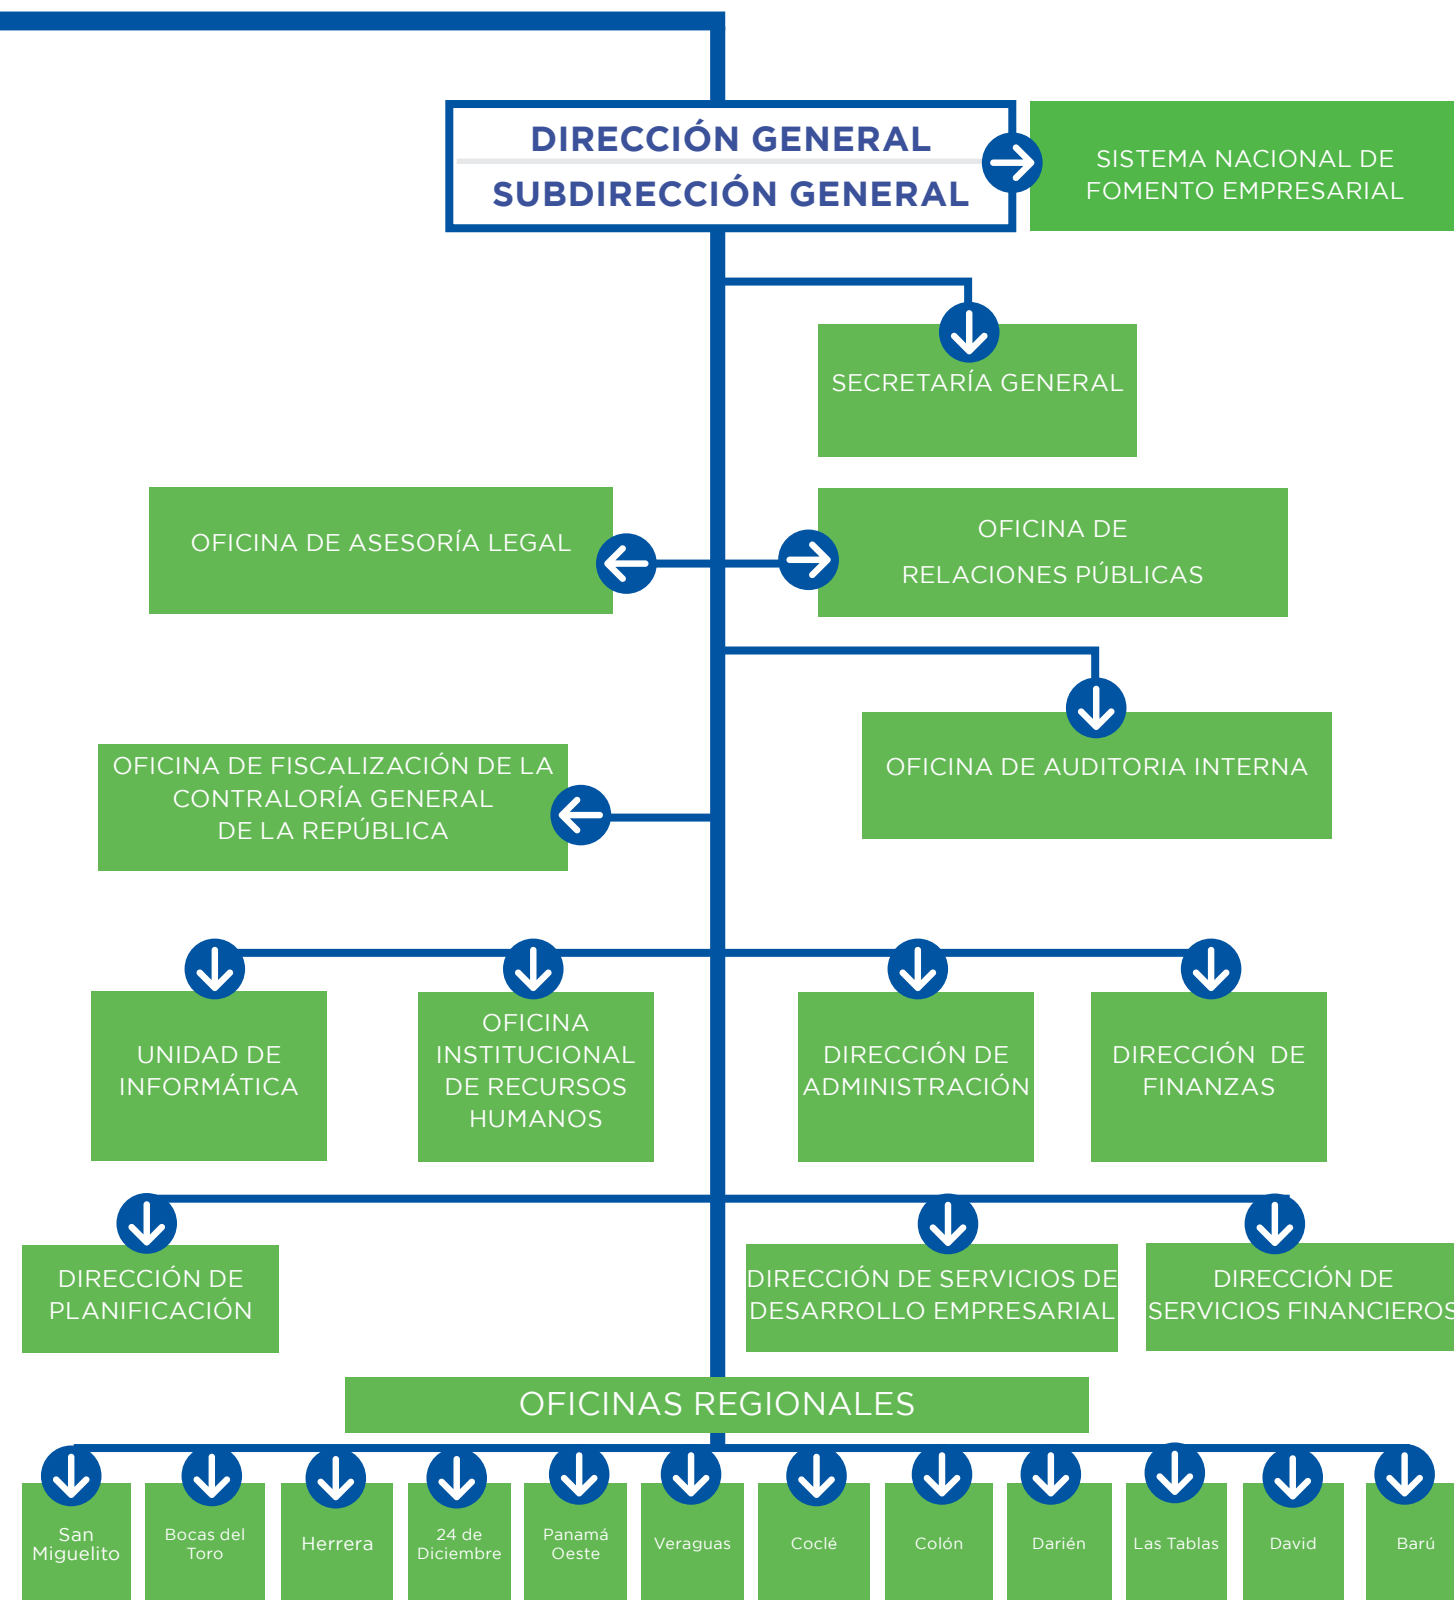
DIRECCIÓN GENERAL
SUBDIRECCIÓN GENERAL

SISTEMA NACIONAL DE FOMENTO EMPRESARIAL

SECRETARÍA GENERAL

OFICINA DE ASESORÍA LEGAL

OFICINA DE RELACIONES PÚBLICAS

OFICINA DE AUDITORIA INTERNA

OFICINA DE FISCALIZACIÓN DE LA CONTRALORÍA GENERAL DE LA REPÚBLICA

UNIDAD DE INFORMÁTICA

OFICINA INSTITUCIONAL DE RECURSOS HUMANOS

DIRECCIÓN DE ADMINISTRACIÓN

DIRECCIÓN DE FINANZAS

DIRECCIÓN DE PLANIFICACIÓN

DIRECCIÓN DE SERVICIOS DE DESARROLLO EMPRESARIAL

DIRECCIÓN DE SERVICIOS FINANCIEROS

OFICINAS REGIONALES

San Miguelito

Bocas del Toro

Herrera

24 de Diciembre

Panamá Oeste

Veraguas

Coclé

Colón

Darién

Las Tablas

David

Barú